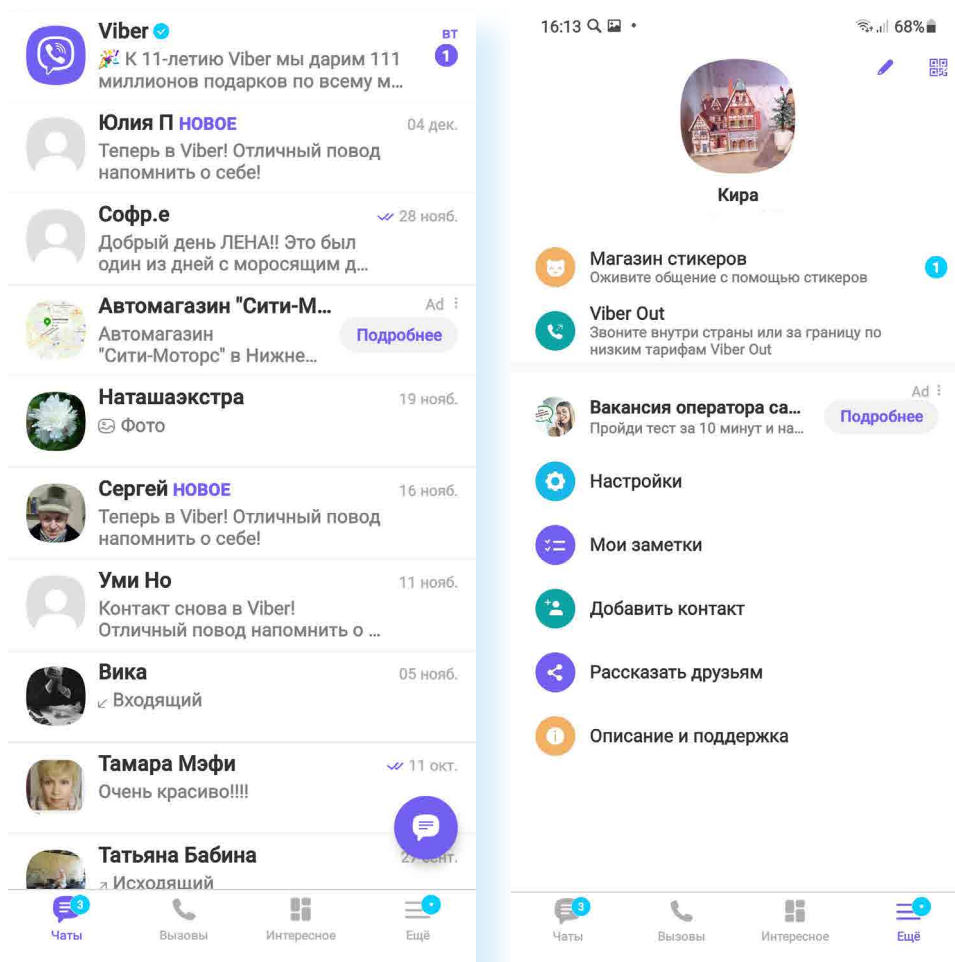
Viber
вт
1
К 11-летию Viber мы дарим 111 миллионов подарков по всему м...

Юлия П НОВОЕ
04 дек.
Теперь в Viber! Отличный повод напомнить о себе!

Софр.е
28 нояб.
Добрый день ЛЕНА!! Это был один из дней с моросящим д...

Автомагазин "Сити-М...
Ad
Автомагазин "Сити-Моторс" в Нижне...
Подробнее

Наташаэкстра
19 нояб.
Фото

Сергей НОВОЕ
16 нояб.
Теперь в Viber! Отличный повод напомнить о себе!

Уми Но
11 нояб.
Контакт снова в Viber! Отличный повод напомнить о ...

Вика
05 нояб.
Входящий

Тамара Мэфи
11 окт.
Очень красиво!!!!

Татьяна Бабина
27 сент.
Исходящий

3
Чаты
Вызовы
Интересное
Ещё

16:13
68%

Кира

Магазин стикеров
Оживите общение с помощью стикеров
1

Viber Out
Звоните внутри страны или за границу по низким тарифам Viber Out

Ad
Вакансия оператора са...
Пройди тест за 10 минут и на...
Подробнее

Настройки

Мои заметки

Добавить контакт

Рассказать друзьям

Описание и поддержка

3
Чаты
Вызовы
Интересное
Ещё